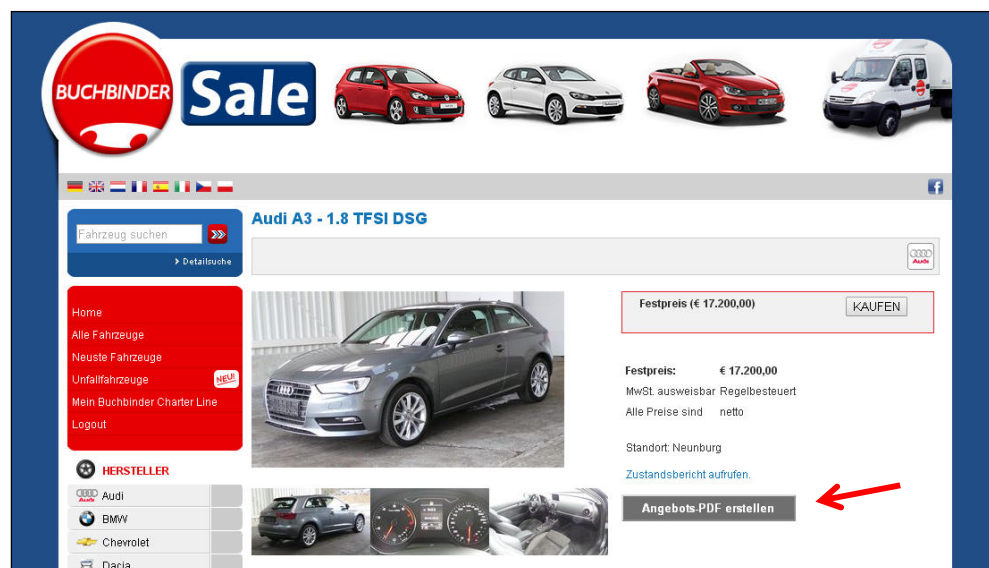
BUCHBINDER Sale

Fahrzeug suchen

Detailsuche

Home
Alle Fahrzeuge
Neuste Fahrzeuge
Unfallfahrzeuge NEU!
Mein Buchbinder Charter Line
Logout

HERSTELLER
Audi
BMW
Chevrolet
Dacia

Audi A3 - 1.8 TFSI DSG

Audi

Festpreis (€ 17.200,00) KAUFEN

| Festpreis: | € 17.200,00 |
|---|---|
| MwSt. ausweisbar | Regelbesteuert |
| Alle Preise sind | netto |

Standort: Neunburg

Zustandsbericht aufrufen.

Angebots-PDF erstellen